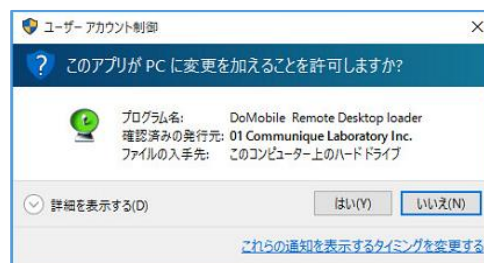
ユーザー アカウント制御

×

?

このアプリが PC に変更を加えることを許可しますか?

プログラム名: DoMobile Remote Desktop loader
確認済みの発行元: 01 Communique Laboratory Inc.
ファイルの入手先: このコンピューター上のハード ドライブ

詳細を表示する(D)

はい(Y)

いいえ(N)

これらの通知を表示するタイミングを変更する